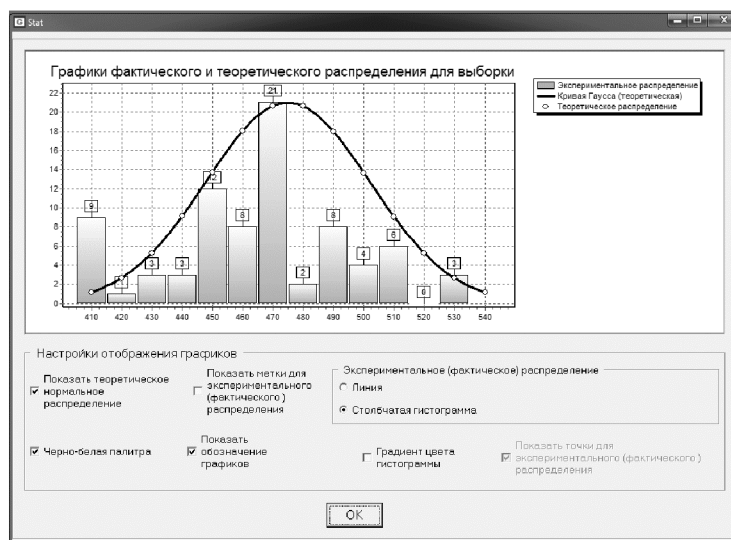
Stat

Графики фактического и теоретического распределения для выборки

Экспериментальное распределение
Кривая Гаусса (теоретическая)
Теоретическое распределение

22
20
18
16
14
12
10
8
6
4
2
0

9
1
3
3
12
8
21
2
8
4
6
0
3

410 420 430 440 450 460 470 480 490 500 510 520 530 540

Настройки отображения графиков

☑ Показать теоретическое нормальное распределение

☐ Показать метки для экспериментального (фактического) распределения

Экспериментальное (фактическое) распределение
○ Линия
◉ Столбчатая гистограмма

☑ Черно-белая палитра

☑ Показать обозначение графиков

☐ Градиент цвета гистограммы

☑ Показать точки для экспериментального (фактического) распределения

OK